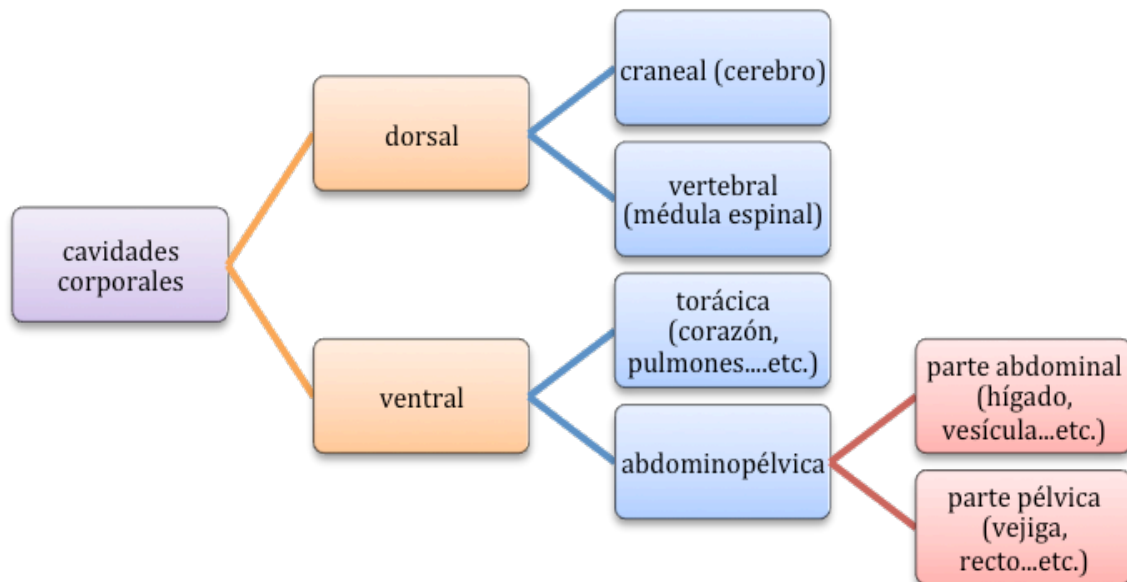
cavidades corporales

dorsal

craneal (cerebro)

vertebral (médula espinal)

ventral

torácica (corazón, pulmones....etc.)

abdominopélvica

parte abdominal (hígado, vesícula...etc.)

parte pélvica (vejiga, recto...etc.)